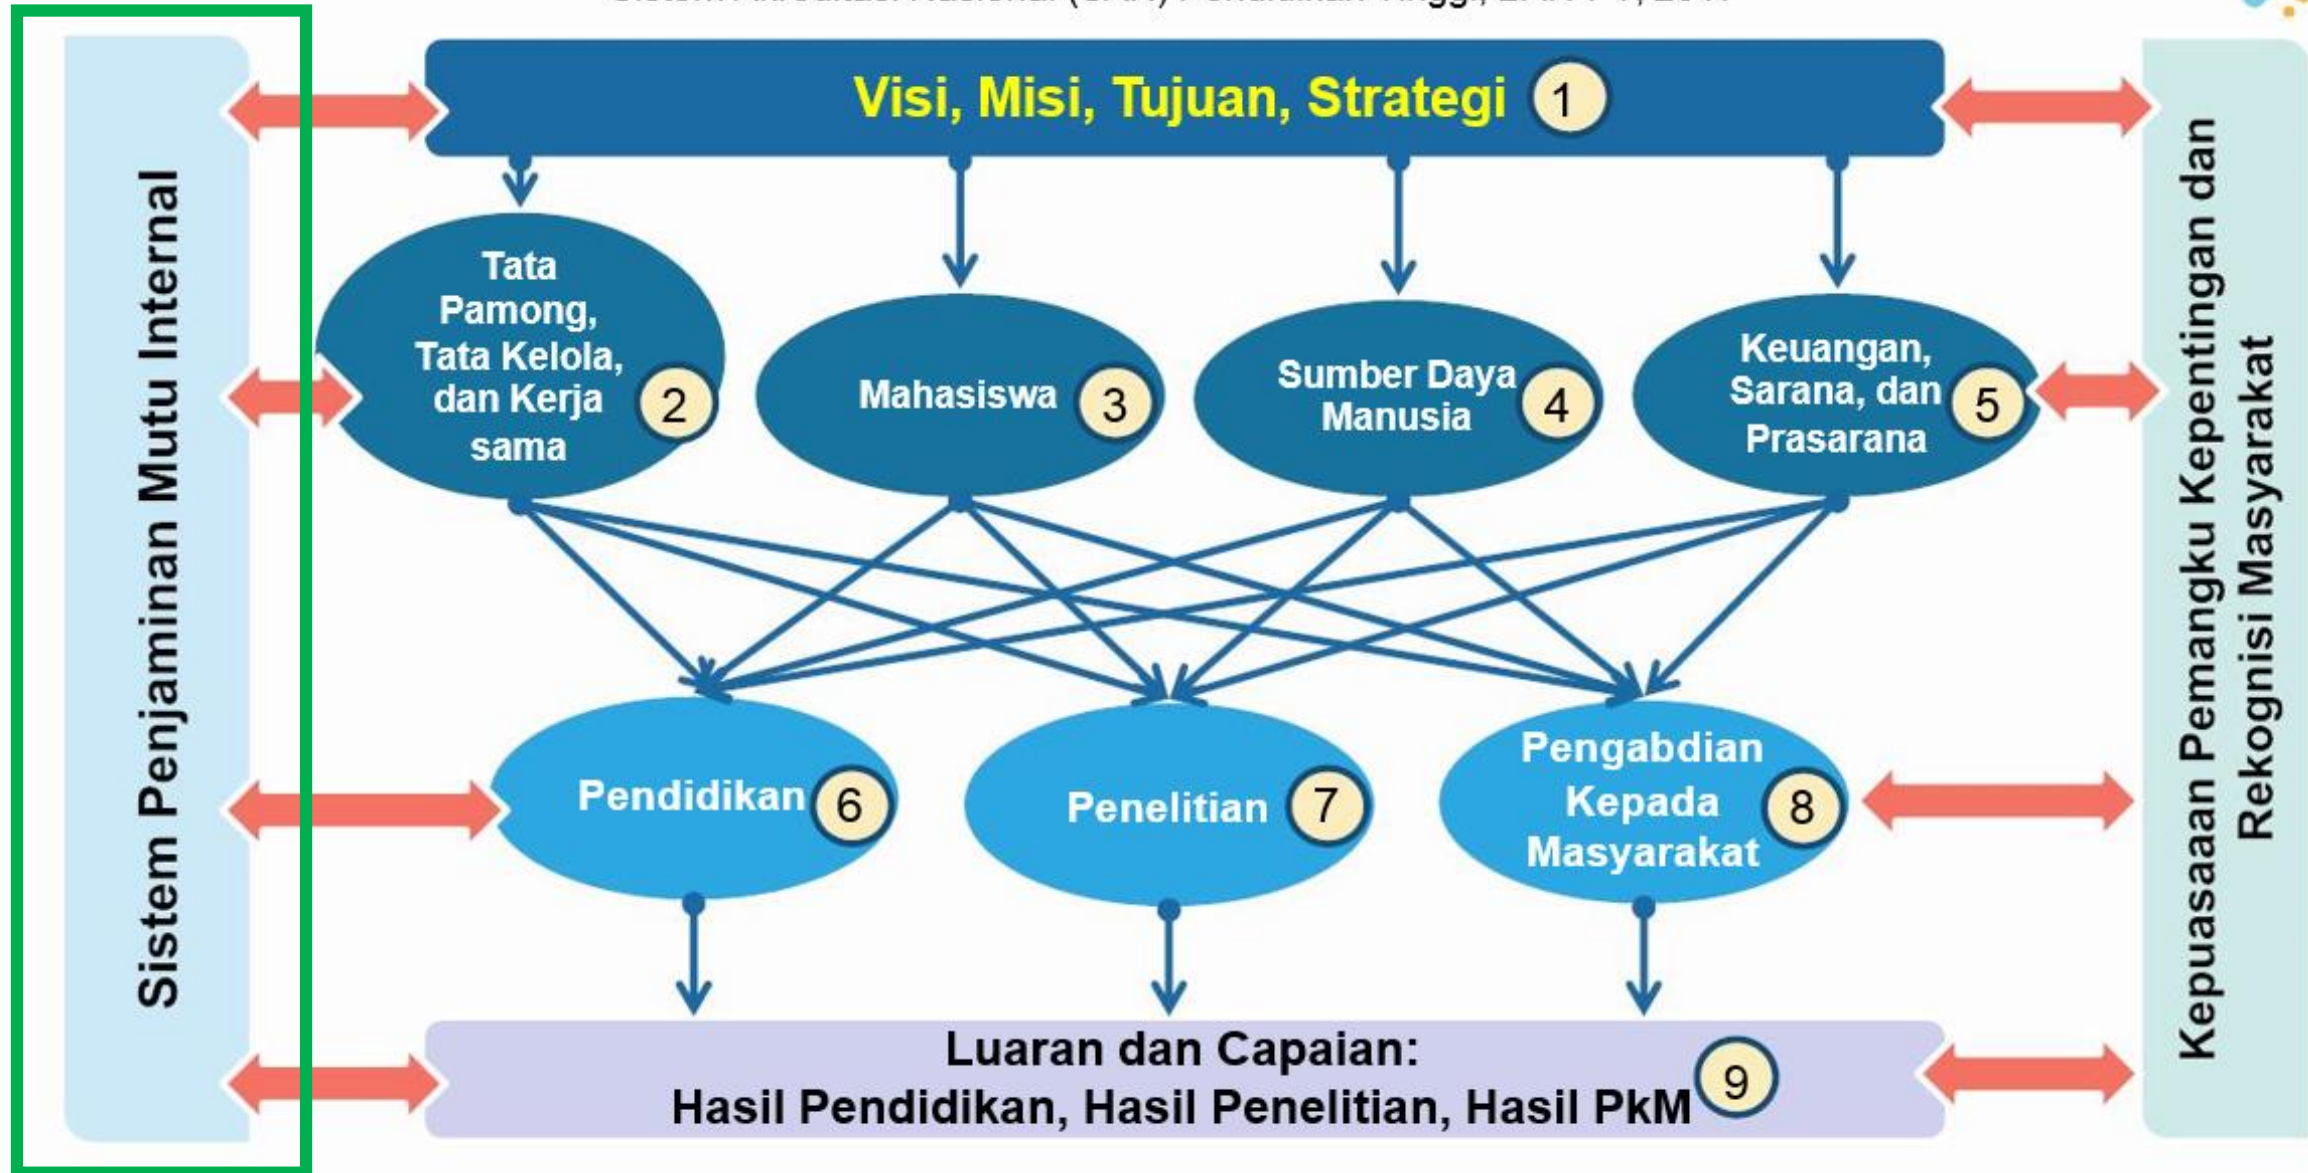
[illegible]

Sistem Penjaminan Mutu Internal

Visi, Misi, Tujuan, Strategi 1

Tata Pamong, Tata Kelola, dan Kerja sama 2

Mahasiswa 3

Sumber Daya Manusia 4

Keuangan, Sarana, dan Prasarana 5

Pendidikan 6

Penelitian 7

Pengabdian Kepada Masyarakat 8

Luaran dan Capaian:
Hasil Pendidikan, Hasil Penelitian, Hasil PkM 9

Kepuasaaan Pemangku Kepentingan dan Rekognisi Masyarakat